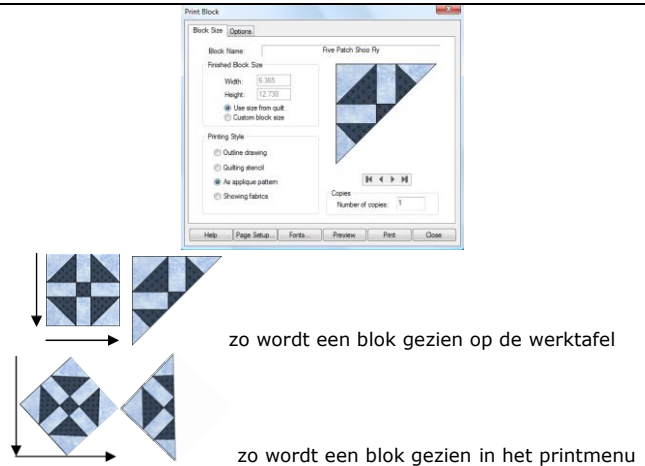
Print Block

Block Size | Options

Block Name: Five Patch Shoo Fly

Finished Block Size
Width: 6.365
Height: 12.730
Use size from quilt
Custom block size

Printing Style
Outline drawing
Quilting stencil
As applique pattern
Showing fabrics

Copies
Number of copies: 1

Help | Page Setup... | Fonts... | Preview | Print | Close

zo wordt een blok gezien op de werktafel

zo wordt een blok gezien in het printmenu